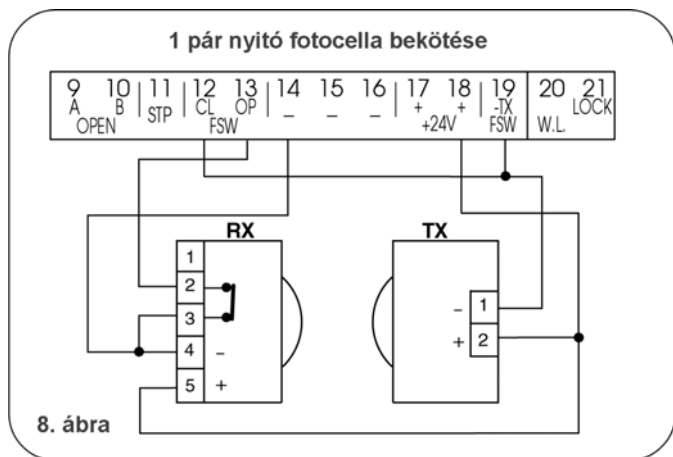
1 pár nyitó fotocella bekötése

| 9 A | 10 B | 11 STP | 12 CL | 13 OP | 14 – | 15 – | 16 – | 17 + | 18 + | 19 -TX | 20 | 21 LOCK |
|---|---|---|---|---|---|---|---|---|---|---|---|---|
| OPEN | | | FSW | | | | | +24V | | FSW | W.L. | |

RX
1
2
3
4 –
5 +

TX
– 1
+ 2

8. ábra